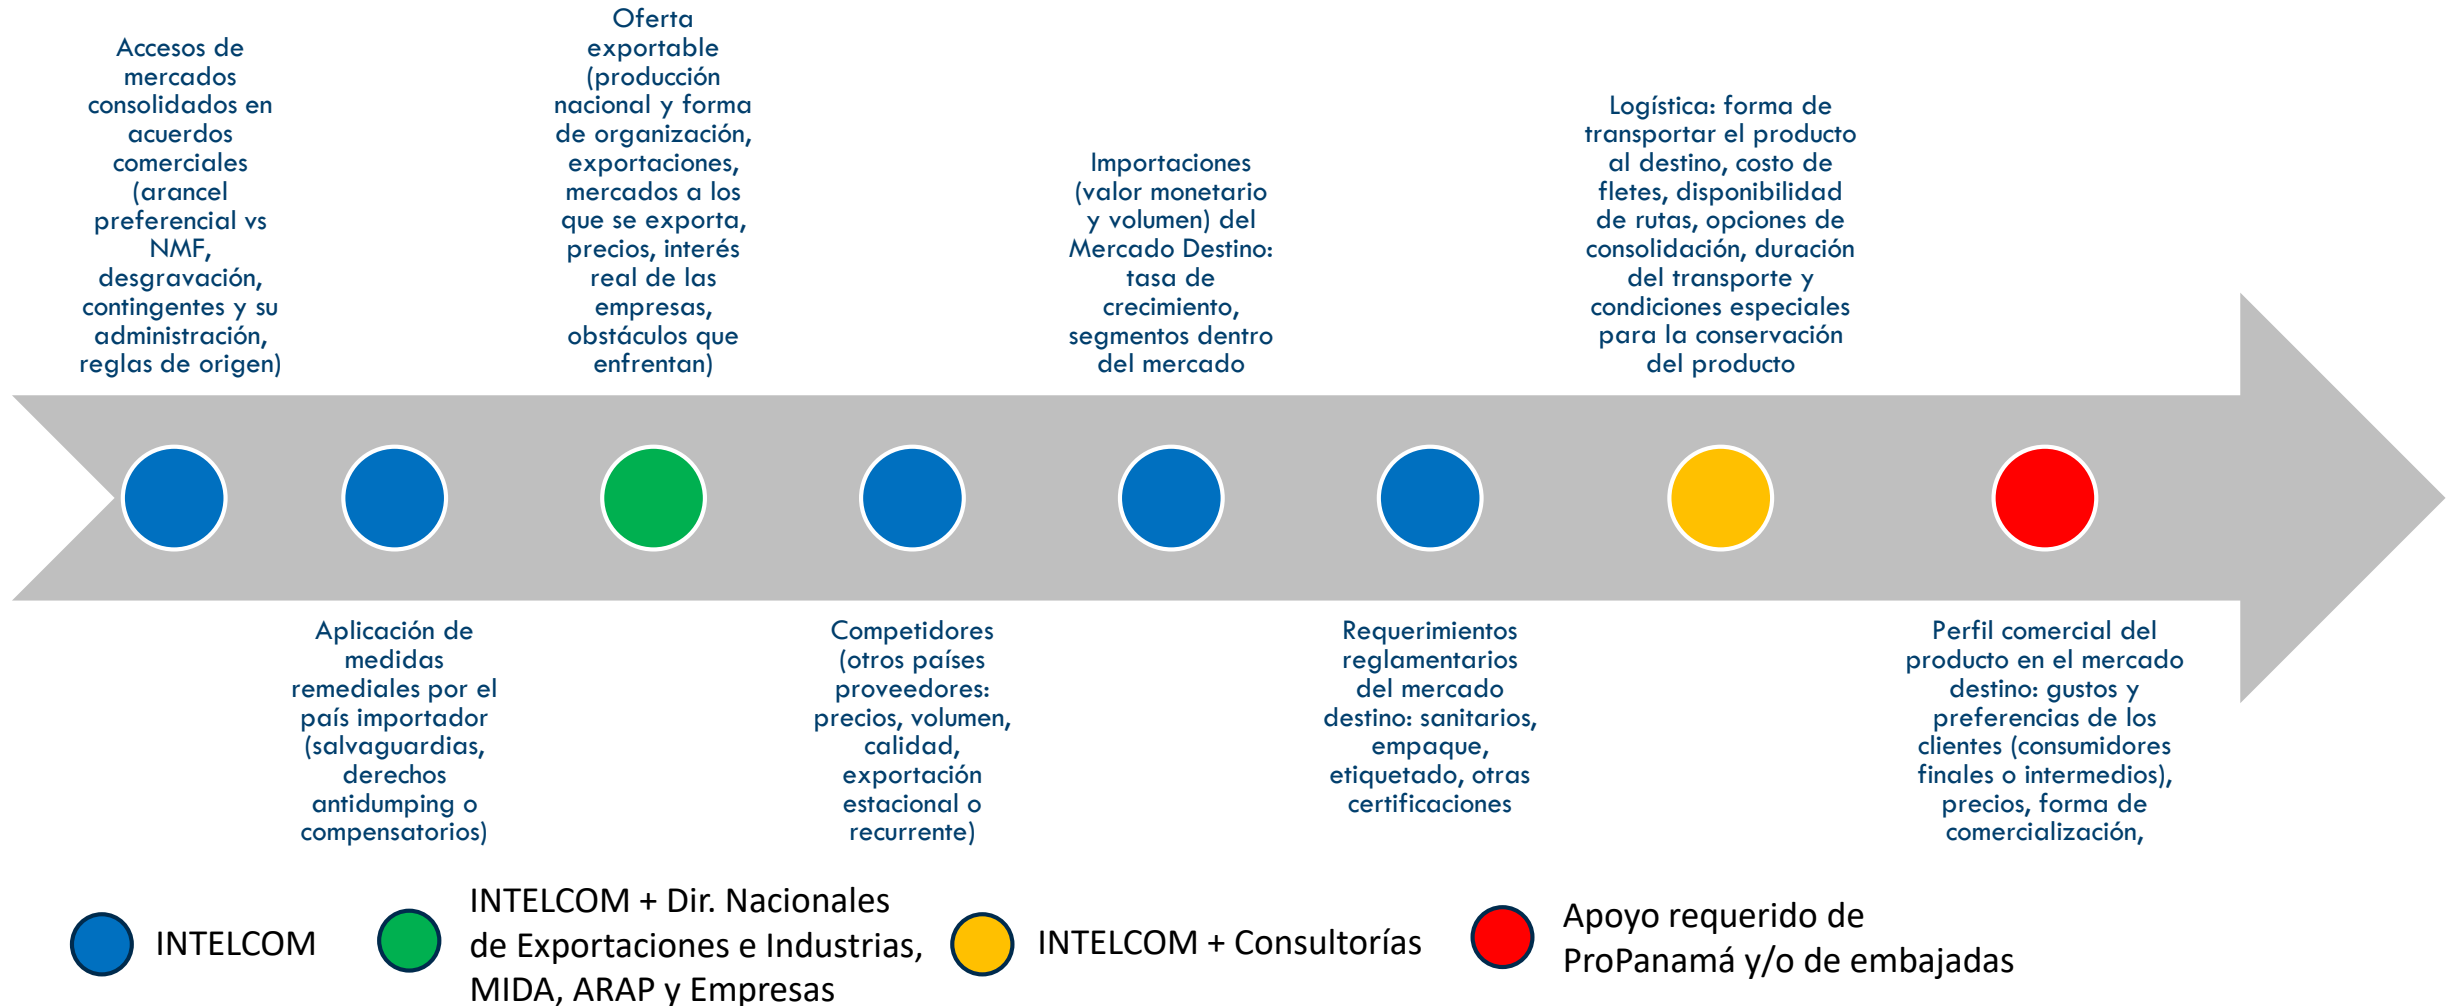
Accesos de mercados consolidados en acuerdos comerciales (arancel preferencial vs NMF, desgravación, contingentes y su administración, reglas de origen)

Aplicación de medidas remediales por el país importador (salvaguardias, derechos antidumping o compensatorios)

Oferta exportable (producción nacional y forma de organización, exportaciones, mercados a los que se exporta, precios, interés real de las empresas, obstáculos que enfrentan)

Competidores (otros países proveedores: precios, volumen, calidad, exportación estacional o recurrente)

Importaciones (valor monetario y volumen) del Mercado Destino: tasa de crecimiento, segmentos dentro del mercado

Requerimientos reglamentarios del mercado destino: sanitarios, empaque, etiquetado, otras certificaciones

Logística: forma de transportar el producto al destino, costo de fletes, disponibilidad de rutas, opciones de consolidación, duración del transporte y condiciones especiales para la conservación del producto

Perfil comercial del producto en el mercado destino: gustos y preferencias de los clientes (consumidores finales o intermedios), precios, forma de comercialización,

INTELCOM

INTELCOM + Dir. Nacionales de Exportaciones e Industrias, MIDA, ARAP y Empresas

INTELCOM + Consultorías

Apoyo requerido de ProPanamá y/o de embajadas